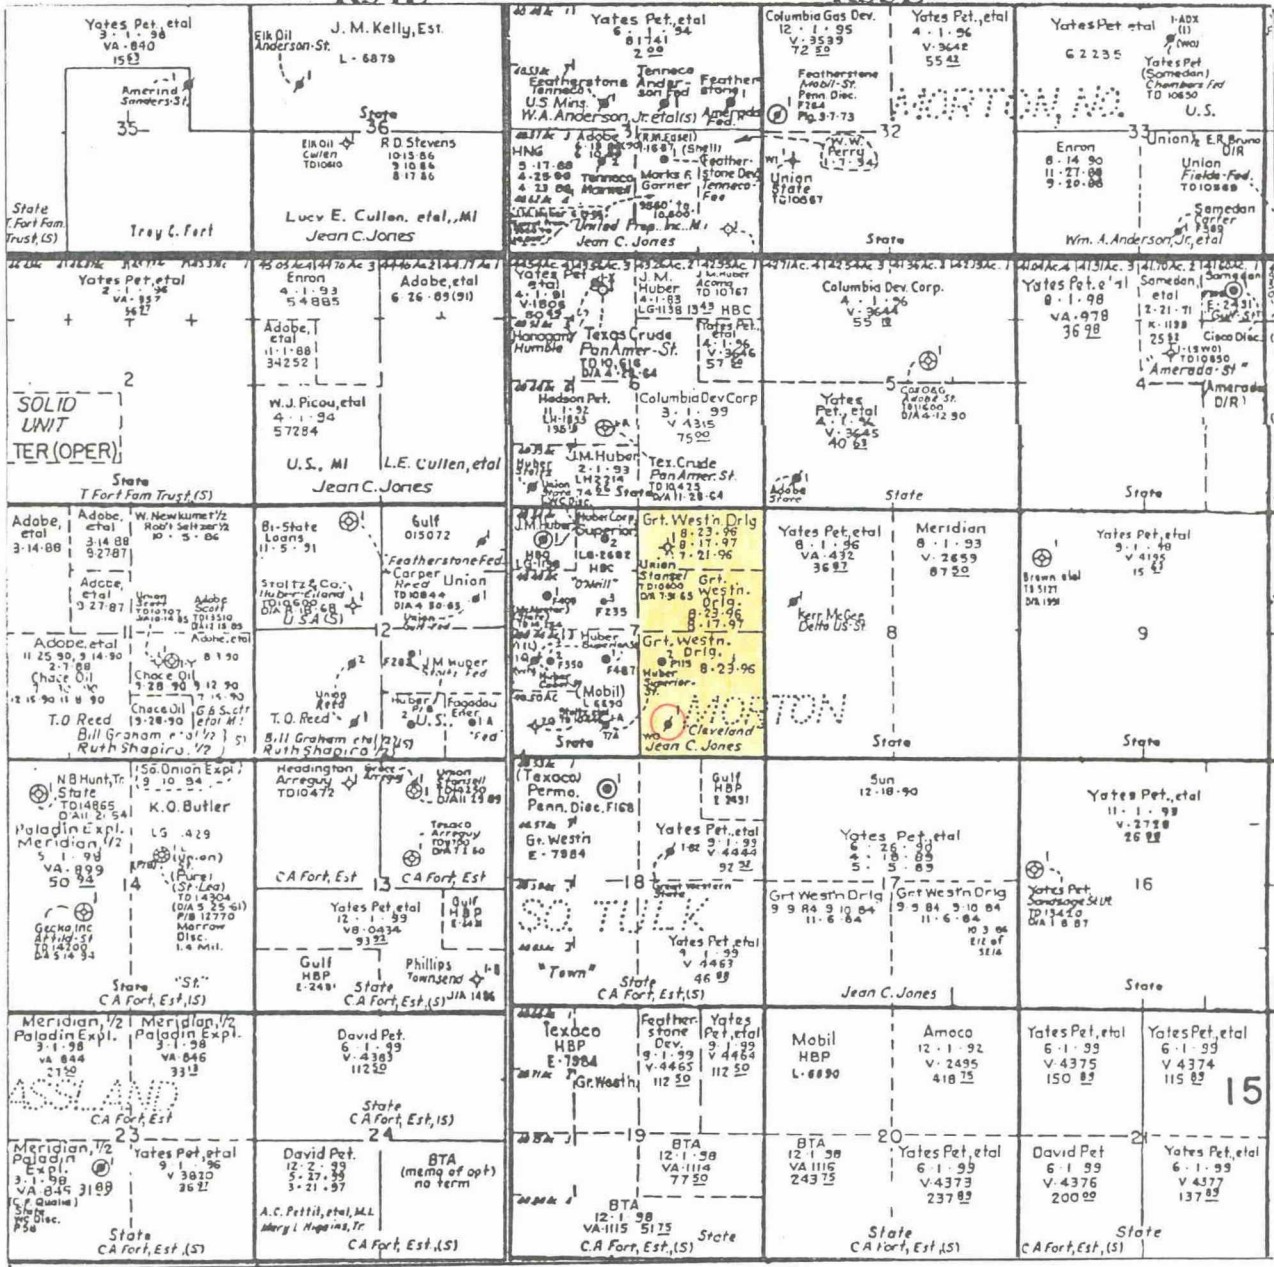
Yates Pet., etal
3-1-98
VA-840
15 63

J. M. Kelly, Est.
Elk Oil
Anderson-St.
L-6879

Amerind
Sanders-St.

35

State
36

Elk Oil
Cullen
TD10610

R.D. Stevens
10-15-86
3-10-86
8-17-86

State
T.Fort Fam.
Trust, (S)

Troy C. Fort

Lucy E. Cullen, etal, MI
Jean C. Jones

Yates Pet., etal
6
81741
2 00

Tenneco
Featherstone
Anderson Fed
Feather stone
U.S. Mins.
W.A. Anderson, Jr. etal (S)
Amerada

HNG
5-17-88
4-25-88
4-23-88
Tenneco
Marks & Garner
Feather stone Dev.
Tenneco Fee
United Prop. Inc., MI
Jean C. Jones

Columbia Gas Dev.
12-1-95
V-3539
72 50

Featherstone
Mobil-St.
Penn Disc.
F264
Plg. 9-7-73

Yates Pet., etal
4-1-96
V-3642
55 42

MORTON, NO.

32

W.W. Perry
1-7-94

Union
State
TG10867

State

Yates Pet. etal
62235

Yates Pet
(Samedan)
Chambers Fed
TO 10650
U.S.

33

Union
E.R. Bruno
D/R

Enron
8-14-90
11-27-88
9-20-88

Union
Fields-Fed.
TO10869

Samedan
Carter
F380

Wm. A. Anderson, Jr. etal

Yates Pet., etal
2-1-96
VA-957
36 97

2

SOLID
UNIT
TER(OPER)

State
T Fort Fam Trust, (S)

Enron
4-1-93
54885

Adobe, etal
6-26-89(91)

Adobe, T
etal
4-1-88
34252

W.J. Picou, etal
4-1-94
57284

U.S., MI

L.E. Cullen, etal

Jean C. Jones

Yates Pet
etal
4-1-91
V-1806
80 45

Honomom
Humble

J.M. Huber
4-1-83
LG1138 1343

HBC

Texas Crude
Pan Amer-St.

Yates Pet.
etal
4-1-96
V-3646
57 12

6

Hodson Pet.
11-1-92
LH-1823
198 10

Columbia Dev Corp
3-1-99
V-4315
75 00

J.M. Huber
2-1-93
LH2214
State
Union

Tex. Crude
Pan Amer. St.
State

Columbia Dev. Corp.
4-1-96
V-3644
55 11

5

Yates
Pet., etal
4-1-96
V-3645
40 63

Adobe
State

State

Yates Pet. e'al
8-1-98
VA-978
36 98

Samedan
etal
12-21-71
K-1139
25 33

Cisco Disc.

4

Amerada-St

Amerada
D/R

State

Adobe,
etal
3-14-88

Adobe,
etal
3-14-88
9-27-87

W. Newkumet 1/2
Rob't Seltzer 1/2
10-5-86

Adobe,
etal
9-27-87

Union
Scott

Adobe
Scott

Adobe, etal
11-25-90
2-7-88

Chace Oil

Chace Oil
3-28-90

Chace Oil
12-28-90

G&S etal
etal MI

T.O. Reed
Bill Graham etal 1/2
Ruth Shapiro 1/2

Bi-State
Loans
11-5-91

Gulf
015072

Featherstone Fed.
Carper
Reed
TD10844

Union

Stoltz & Co.
Huber-Eiland
USA(S)

12

J.M. Huber
State Fed

Union
Reed

Huber
P/B

Fagadau
Ener.

T.O. Reed
U.S.

Fed

Bill Graham etal
Ruth Shapiro etal

J.M. Huber
HBC
LG-1198

Huber Corp.
Superior
LG-2682
HBC
F235

Grt. West'n. Drlg
8-23-96
8-17-97
7-21-96

Union
Stamper

Grt.
West'n.
Drlg.
8-23-96
8-17-97

J.T. Huber
Superior

7

Grt. Westn.
Drlg.
8-23-96

Huber
Superior
St.

(Mobil)
L-6890

State

Cleveland
Jean C. Jones

MORTON

Yates Pet., etal
8-1-96
VA-432
36 97

Kerr McGee
Delta US St

8

State

Meridian
8-1-93
V-2659
87 50

Brown etal
TE5121

Yates Pet., etal
9-1-98
V-4195
15 63

9

State

N.B. Hunt, Tr.
State
TD14865

So. Union Expl.

K.O. Butler

Paladin Expl.
Meridian 1/2
5-1-98
VA-899
50 94

Union
(Pure)
(St-Lea)

14

Gecko Inc
Artid St

State
"St."

C.A. Fort, Est, (S)

Headington
Arreguy
TD10472

Union
Stansell

Texaco
Arreguy

C.A. Fort, Est

13

C.A. Fort, Est

Yates Pet., etal
12-1-99
VB-0434
93 32

Gulf
HBP
E-249

Phillips
Townsend

State

C.A. Fort, Est, (S)

(Texaco)
Permo.
Penn. Disc. F168

Gr. Westn
E-7984

Gulf
HBP

Yates Pet., etal
9-1-99
V-4444
92 50

18

Great western

SO. TULK

Yates Pet., etal
1-99
V-4463
46 88

"Town"

State

C.A. Fort, Est, (S)

Sun
12-18-90

Yates Pet., etal
6-26-90
1-18-89
5-5-89

Grt Westn Drlg
9-9-84
9-10-84
11-6-84

Grt Westn Drlg
9-5-84
10-10-84
11-6-84

17

Jean C. Jones

Yates Pet., etal
11-1-99
V-2728
26 98

Yates Pet.
Sandsage St Ut

16

State

Meridian 1/2
Paladin Expl.
3-1-98
VA-844
21 50

Meridian 1/2
Paladin Expl.
3-1-98
VA-846
33 13

ASSLAND

C.A. Fort, Est

23

Meridian 1/2
Paladin Expl.
3-1-98
VA-845 31 88

Yates Pet., etal
9-1-99
V-3820
36 97

State

C.A. Fort, Est, (S)

David Pet.
6-1-99
V-4383
112 50

State
C.A. Fort, Est, (S)

24

David Pet.
12-2-99
5-27-99
3-21-97

A.C. Pettit, etal, ML
Mary L. Hagains, Tr

BTA
(memo of opt)
no term

C.A. Fort, Est. (S)

Texaco
HBP
E-7984

Gr. Westn

Featherstone
Dev.
9-1-99
V-4465
112 50

Yates
Pet., etal
9-1-99
V-4464
112 50

19

BTA
12-1-98
VA-1114
77 50

BTA
12-1-98
VA-1115 51 75

State

C.A. Fort, Est, (S)

Mobil
HBP
L-6890

Amoco
12-1-92
V-2495
418 75

BTA
12-1-98
VA 1116
243 75

20

Yates Pet., etal
6-1-99
V-4373
237 89

State
C.A. Fort, Est, (S)

Yates Pet., etal
6-1-99
V-4375
150 89

Yates Pet., etal
6-1-99
V-4374
115 89

15

21

David Pet
6-1-99
V-4376
200 00

Yates Pet., etal
6-1-99
V-4377
137 89

State

C.A. Fort, Est, (S)